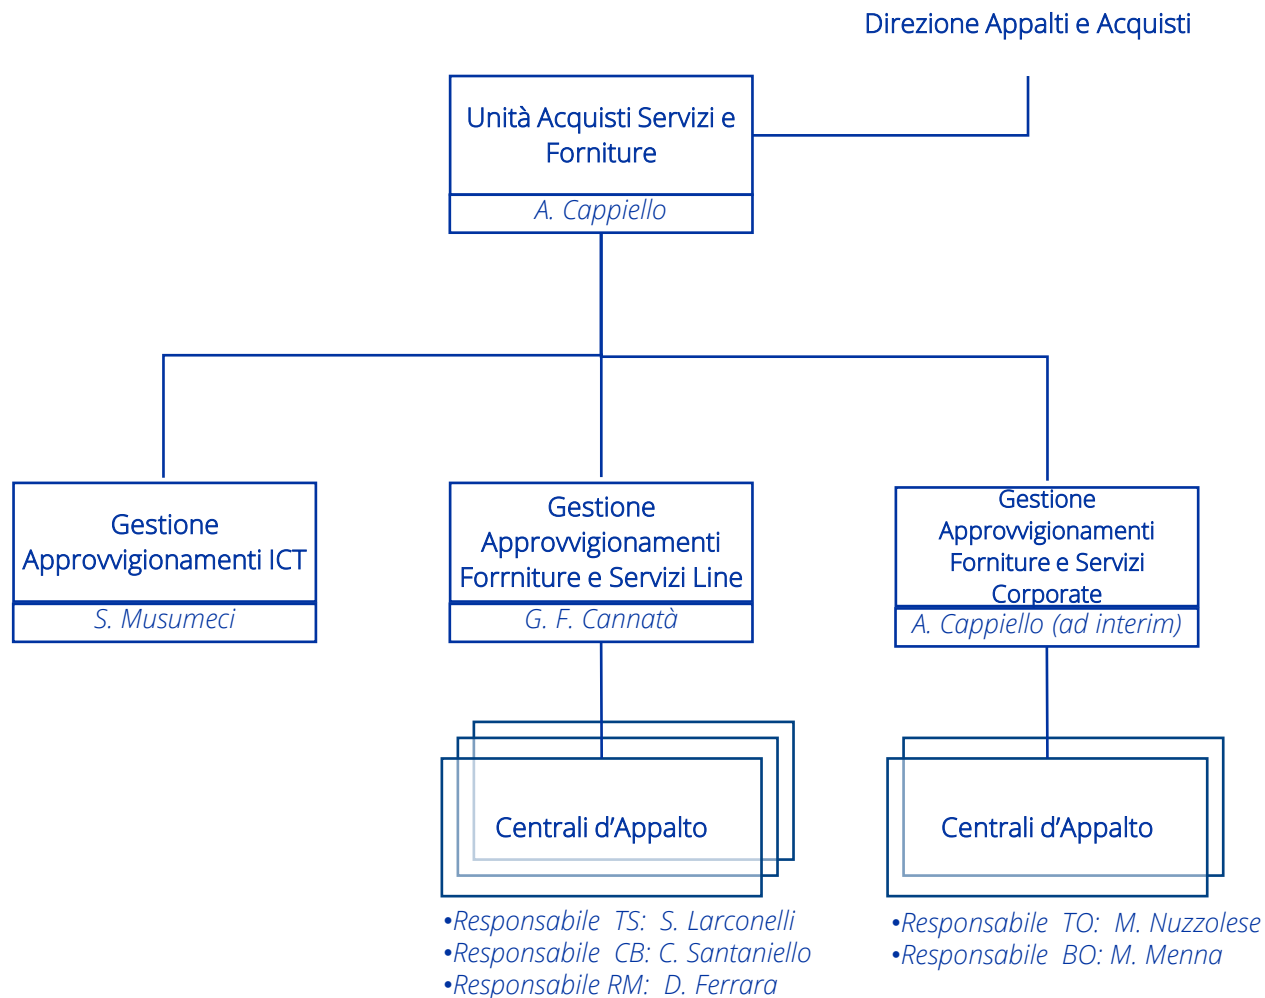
Direzione Appalti e Acquisti

Unità Acquisti Servizi e Forniture

A. Cappiello

Gestione Approvvigionamenti ICT

S. Musumeci

Gestione Approvvigionamenti Forrniture e Servizi Line

G. F. Cannatà

Gestione Approvvigionamenti Forniture e Servizi Corporate

A. Cappiello (ad interim)

Centrali d’Appalto

•Responsabile TS: S. Larconelli
•Responsabile CB: C. Santaniello
•Responsabile RM: D. Ferrara

Centrali d’Appalto

•Responsabile TO: M. Nuzzolese
•Responsabile BO: M. Menna